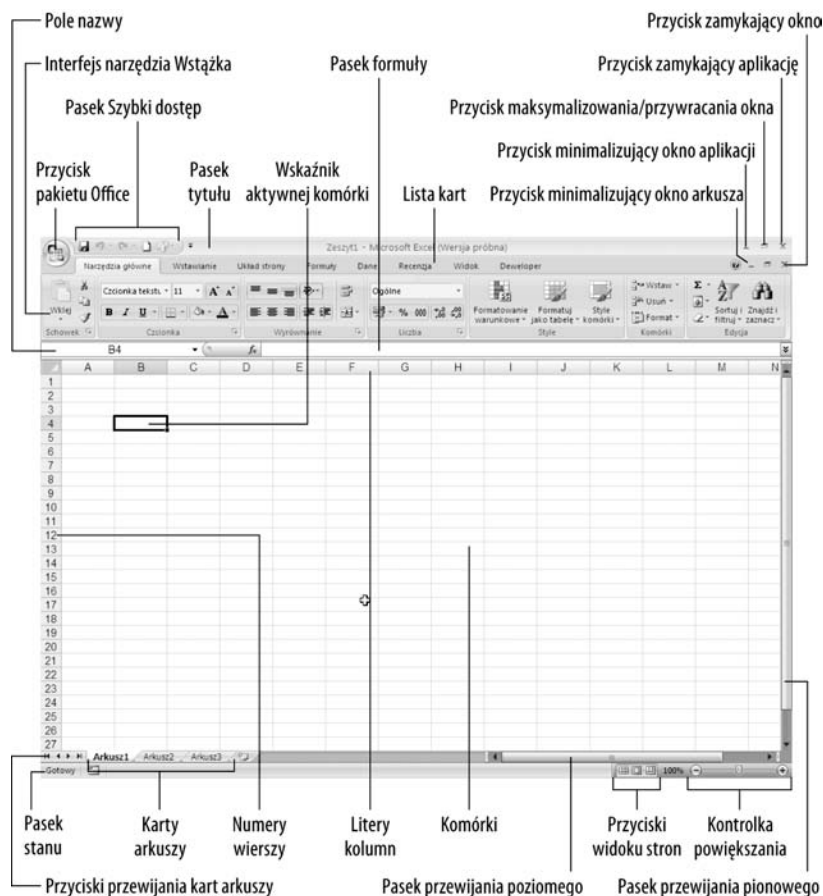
Pole nazwy

Przycisk zamykający okno

Interfejs narzędzia Wstążka

Pasek formuły

Przycisk zamykający aplikację

Pasek Szybki dostęp

Przycisk maksymalizowania/przywracania okna

Przycisk minimalizujący okno aplikacji

Przycisk pakietu Office

Pasek tytułu

Wskaźnik aktywnej komórki

Lista kart

Przycisk minimalizujący okno arkusza

Zeszyt1 - Microsoft Excel (Wersja próbna)

Narzędzia główne Wstawianie Układ strony Formuły Dane Recenzja Widok Deweloper

Wklej Czcionka tekstu 11 Ogólne Formatowanie warunkowe Formatuj jako tabelę Style komórki Wstaw Usuń Format Sortuj i filtruj Znajdź i zaznacz

Schowek Czcionka Wyrównanie Liczba Style Komórki Edycja

B4 $f_x$

| | A | B | C | D | E | F | G | H | I | J | K | L | M | N |
|---|---|---|---|---|---|---|---|---|---|---|---|---|---|---|
| 1 | | | | | | | | | | | | | | |
| 2 | | | | | | | | | | | | | | |
| 3 | | | | | | | | | | | | | | |
| 4 | | | | | | | | | | | | | | |
| 5 | | | | | | | | | | | | | | |
| 6 | | | | | | | | | | | | | | |
| 7 | | | | | | | | | | | | | | |
| 8 | | | | | | | | | | | | | | |
| 9 | | | | | | | | | | | | | | |
| 10 | | | | | | | | | | | | | | |
| 11 | | | | | | | | | | | | | | |
| 12 | | | | | | | | | | | | | | |
| 13 | | | | | | | | | | | | | | |
| 14 | | | | | | | | | | | | | | |
| 15 | | | | | | | | | | | | | | |
| 16 | | | | | | | | | | | | | | |
| 17 | | | | | | | | | | | | | | |
| 18 | | | | | | | | | | | | | | |
| 19 | | | | | | | | | | | | | | |
| 20 | | | | | | | | | | | | | | |
| 21 | | | | | | | | | | | | | | |
| 22 | | | | | | | | | | | | | | |
| 23 | | | | | | | | | | | | | | |
| 24 | | | | | | | | | | | | | | |
| 25 | | | | | | | | | | | | | | |
| 26 | | | | | | | | | | | | | | |
| 27 | | | | | | | | | | | | | | |

Arkusz1 Arkusz2 Arkusz3

Gotowy 100%

Pasek stanu

Karty arkuszy

Numery wierszy

Litery kolumn

Komórki

Przyciski widoku stron

Kontrolka powiększania

Przyciski przewijania kart arkuszy

Pasek przewijania poziomego

Pasek przewijania pionowego